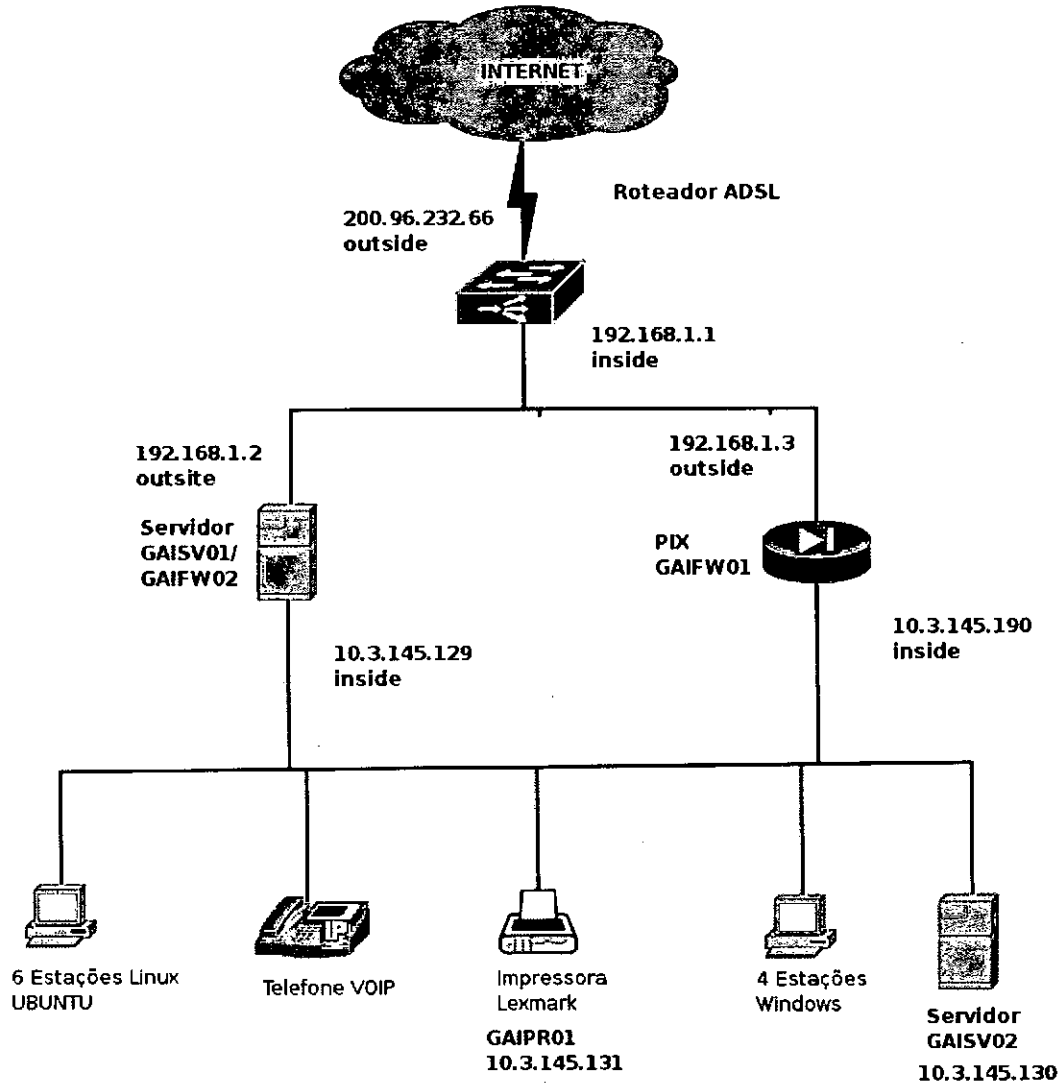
INTERNET

Roteador ADSL

200.96.232.66
outside

192.168.1.1
inside

192.168.1.2
outsite

192.168.1.3
outside

Servidor
GAISV01/
GAIFW02

PIX
GAIFW01

10.3.145.190
inside

10.3.145.129
inside

IP

6 Estações Linux
UBUNTU

Telefone VOIP

Impressora
Lexmark

GAIPR01
10.3.145.131

4 Estações
Windows

Servidor
GAISV02
10.3.145.130